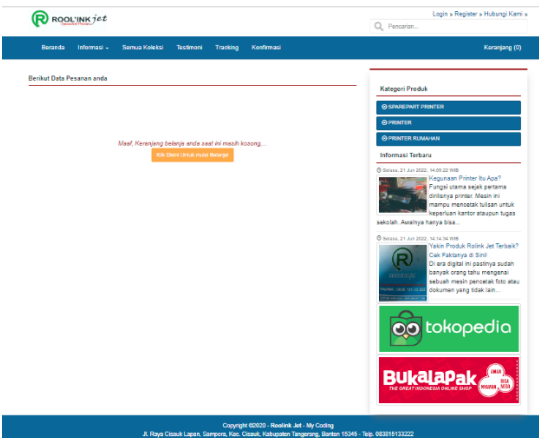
ROOL'INK Jet

Login » Register » Hubungi Kami »

Pencarian...

Beranda Informasi Semua Koleksi Testimoni Tracking Konfirmasi

Keranjang (0)

Berikut Data Pesanan anda

Maaf, Keranjang belanja anda saat ini masih kosong....

Klik Disini Untuk mulai Belanja

Kategori Produk

SPAREPART PRINTER

PRINTER

PRINTER RUMAHAN

Informasi Terbaru

Selasa, 21 Jun 2022, 14:05:22 WIB

Kegunaan Printer Itu Apa?

Fungsi utama sejak pertama diciptanya printer. Mesin ini mampu mencetak tulisan untuk keperluan kantor ataupun tugas sekolah. Asalnya hanya bisa...

Selasa, 21 Jun 2022, 14:14:34 WIB

Yakin Produk Rolink Jet Terbaik? Cek Faktanya di Sini!

Di era digital ini pastinya sudah banyak orang tahu mengenai sebuah mesin pencetak foto atau dokumen yang tidak lain...

tokopedia

BukaLapak

Copyright ©2020 - Roolink Jet - My Coding

Jl. Raya Cisauk Lapan, Sampora, Kec. Cisauk, Kabupaten Tangerang, Banten 15345 - Telp. 083818133222